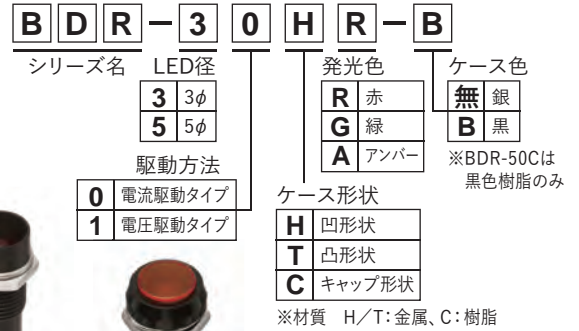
B D R – 3 0 H R – B

シリーズ名

LED径

| 3 | 3$\phi$ |
|---|---|
| 5 | 5$\phi$ |

駆動方法

| 0 | 電流駆動タイプ |
|---|---|
| 1 | 電圧駆動タイプ |

発光色

| R | 赤 |
|---|---|
| G | 緑 |
| A | アンバー |

ケース色

| 無 | 銀 |
|---|---|
| B | 黒 |

※BDR-50Cは黒色樹脂のみ

ケース形状

| H | 凹形状 |
|---|---|
| T | 凸形状 |
| C | キャップ形状 |

※材質 H/T:金属、C:樹脂